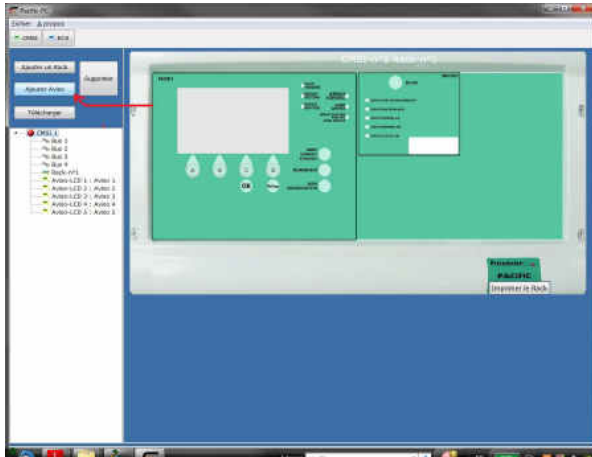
Pacific PC

Fichier À propos

CMSI ECS

Ajouter un Rack

Ajouter Avtec

Supprimer

Télécharger

CMSI 1
Bus 1
Bus 2
Bus 3
Bus 4
Rack-AP1
Avtec-LCD 1 : Avtec 1
Avtec-LCD 2 : Avtec 2
Avtec-LCD 3 : Avtec 3
Avtec-LCD 4 : Avtec 4
Avtec-LCD 5 : Avtec 5

CMSI-1 / Rack-AP1

OK

PACIFIC

Imprimer le Rack